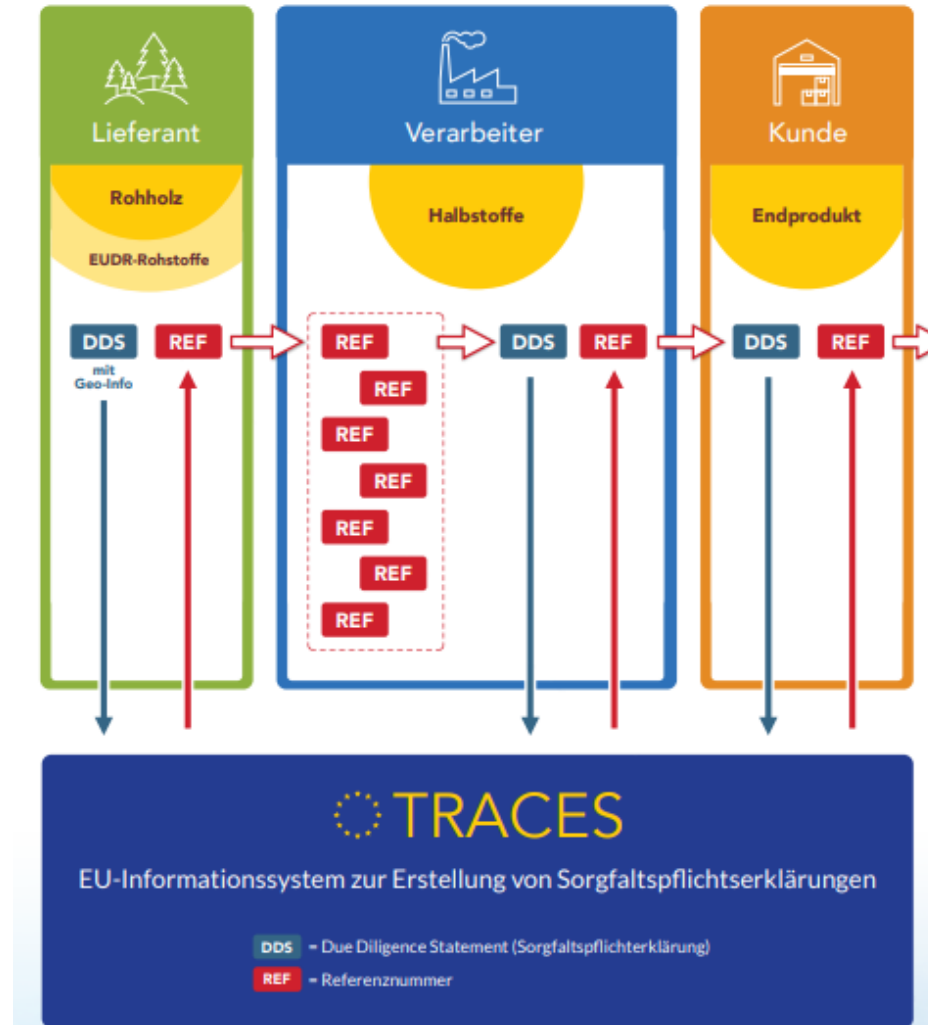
Lieferant

Rohholz

EUDR-Rohstoffe

DDS mit Geo-Info

REF

Verarbeiter

Halbstoffe

REF
REF
REF
REF
REF
REF
REF

DDS

REF

Kunde

Endprodukt

DDS

REF

TRACES

EU-Informationssystem zur Erstellung von Sorgfaltspflichtserklärungen

DDS = Due Diligence Statement (Sorgfaltspflichterklärung)

REF = Referenznummer